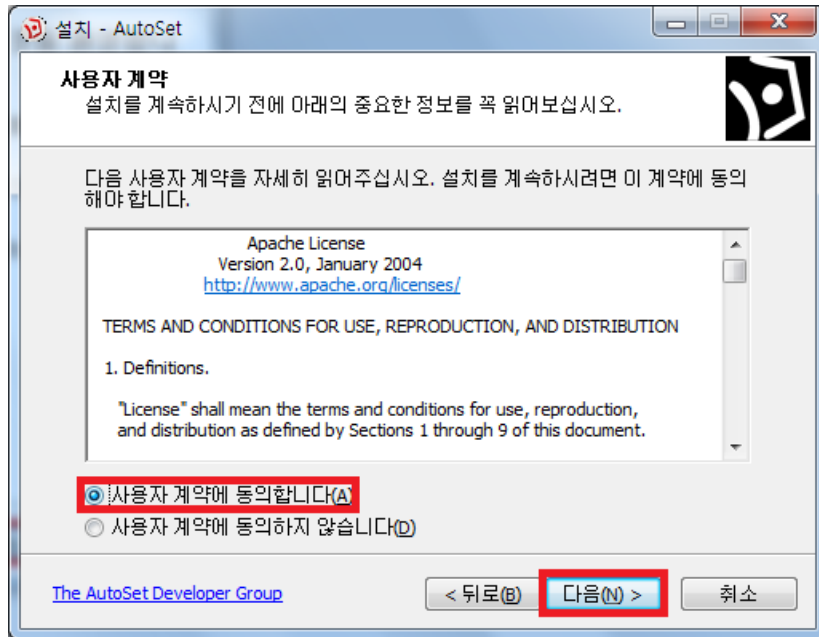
설치 - AutoSet

사용자 계약

설치를 계속하시기 전에 아래의 중요한 정보를 꼭 읽어보십시오.

다음 사용자 계약을 자세히 읽어주십시오. 설치를 계속하시려면 이 계약에 동의해야 합니다.

Apache License
Version 2.0, January 2004
http://www.apache.org/licenses/

TERMS AND CONDITIONS FOR USE, REPRODUCTION, AND DISTRIBUTION

1. Definitions.

"License" shall mean the terms and conditions for use, reproduction, and distribution as defined by Sections 1 through 9 of this document.

사용자 계약에 동의합니다(A)

사용자 계약에 동의하지 않습니다(D)

The AutoSet Developer Group

< 뒤로(B)

다음(N) >

취소